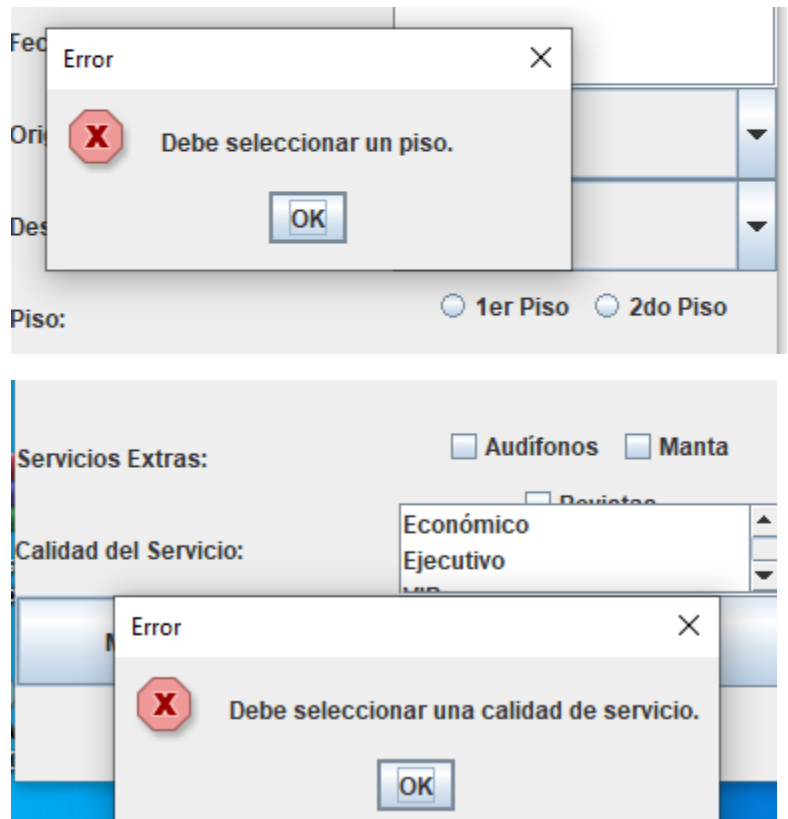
Fec

Error

Debe seleccionar un piso.

OK

Orig

Des

Piso:

1er Piso 2do Piso

Servicios Extras:

Audífonos Manta

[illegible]

Calidad del Servicio:

Económico
Ejecutivo
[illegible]

Error

Debe seleccionar una calidad de servicio.

OK